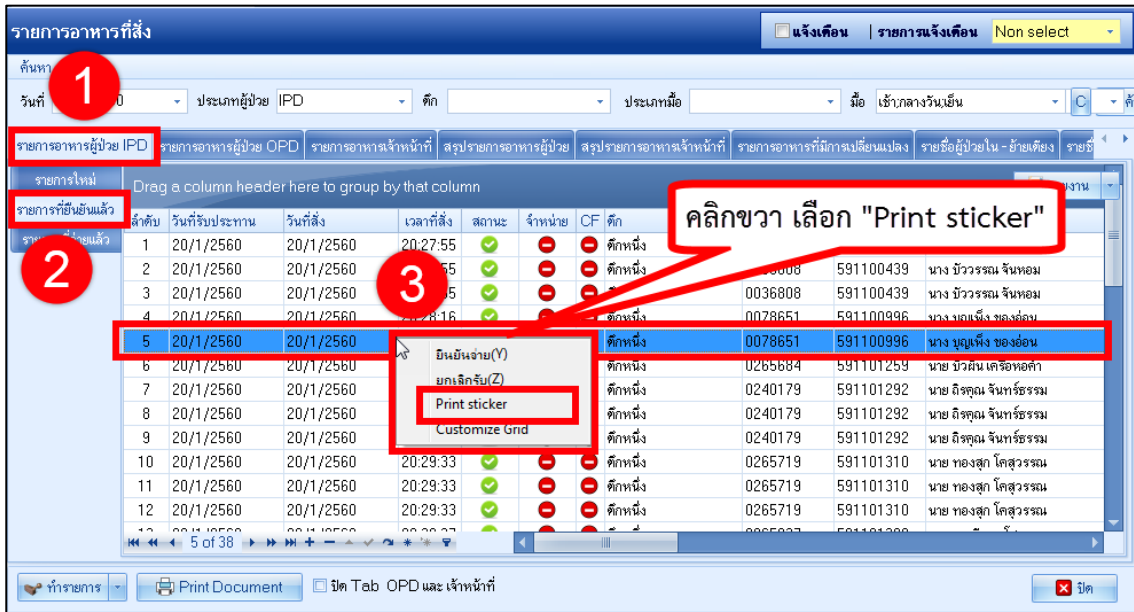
รายการอาหารที่สั่ง

แจ้งเตือน | รายการแจ้งเตือน Non select

ค้นหา

วันที่ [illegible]0 ประเภทผู้ป่วย IPD ตึก ประเภทมื้อ มื้อ เช้า,กลางวัน,เย็น C ค้

1

รายการอาหารผู้ป่วย IPD | รายการอาหารผู้ป่วย OPD | รายการอาหารเจ้าหน้าที่ | สรุปรายการอาหารผู้ป่วย | สรุปรายการอาหารเจ้าหน้าที่ | รายการอาหารที่มีการเปลี่ยนแปลง | รายชื่อผู้ป่วยใน - ย้ายเตียง | รายชื่

รายการใหม่

รายการที่ยืนยันแล้ว

ราย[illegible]จ่ายแล้ว

2

Drag a column header here to group by that column

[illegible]งาน

คลิกขวา เลือก "Print sticker"

3

| ลำดับ | วันที่รับประทาน | วันที่สั่ง | เวลาที่สั่ง | สถานะ | จำหน่าย | CF | ตึก | | | |
|---|---|---|---|---|---|---|---|---|---|---|
| 1 | 20/1/2560 | 20/1/2560 | 20:27:55 | | | | ตึกหนึ่ง | | | |
| 2 | 20/1/2560 | 20/1/2560 | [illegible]55 | | | | ตึกหนึ่ง | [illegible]6808 | 591100439 | นาง บัววรรณ จันหอม |
| 3 | 20/1/2560 | 20/1/2560 | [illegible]5 | | | | | 0036808 | 591100439 | นาง บัววรรณ จันหอม |
| 4 | 20/1/2560 | 20/1/2560 | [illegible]8:16 | | | | ตึกหนึ่ง | 0078651 | 591100996 | นาง บุญเพ็ง ของอ่อน |
| 5 | 20/1/2560 | 20/1/2560 | | | | | ตึกหนึ่ง | 0078651 | 591100996 | นาง บุญเพ็ง ของอ่อน |
| 6 | 20/1/2560 | 20/1/2560 | | | | | ตึกหนึ่ง | 0265684 | 591101259 | นาย บัวผัน เครือหอคำ |
| 7 | 20/1/2560 | 20/1/2560 | | | | | ตึกหนึ่ง | 0240179 | 591101292 | นาย ถิรคุณ จันทร์ธรรม |
| 8 | 20/1/2560 | 20/1/2560 | | | | | ตึกหนึ่ง | 0240179 | 591101292 | นาย ถิรคุณ จันทร์ธรรม |
| 9 | 20/1/2560 | 20/1/2560 | | | | | ตึกหนึ่ง | 0240179 | 591101292 | นาย ถิรคุณ จันทร์ธรรม |
| 10 | 20/1/2560 | 20/1/2560 | 20:29:33 | | | | ตึกหนึ่ง | 0265719 | 591101310 | นาย ทองสุก โคสุวรรณ |
| 11 | 20/1/2560 | 20/1/2560 | 20:29:33 | | | | ตึกหนึ่ง | 0265719 | 591101310 | นาย ทองสุก โคสุวรรณ |
| 12 | 20/1/2560 | 20/1/2560 | 20:29:33 | | | | ตึกหนึ่ง | 0265719 | 591101310 | นาย ทองสุก โคสุวรรณ |

ยืนยันจ่าย(Y)
ยกเลิกรับ(Z)
Print sticker
Customize Grid

5 of 38

ทำรายการ | Print Document | ปิด Tab OPD และ เจ้าหน้าที่ | ปิด